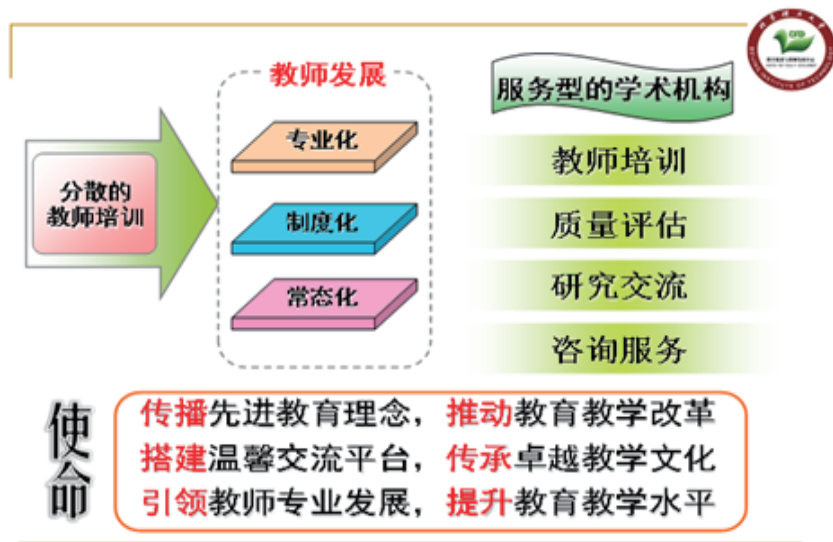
教师发展

分散的教师培训

专业化

制度化

常态化

服务型的学术机构

教师培训

质量评估

研究交流

咨询服务

使命

传播先进教育理念，推动教育教学改革
搭建温馨交流平台，传承卓越教学文化
引领教师专业发展，提升教育教学水平